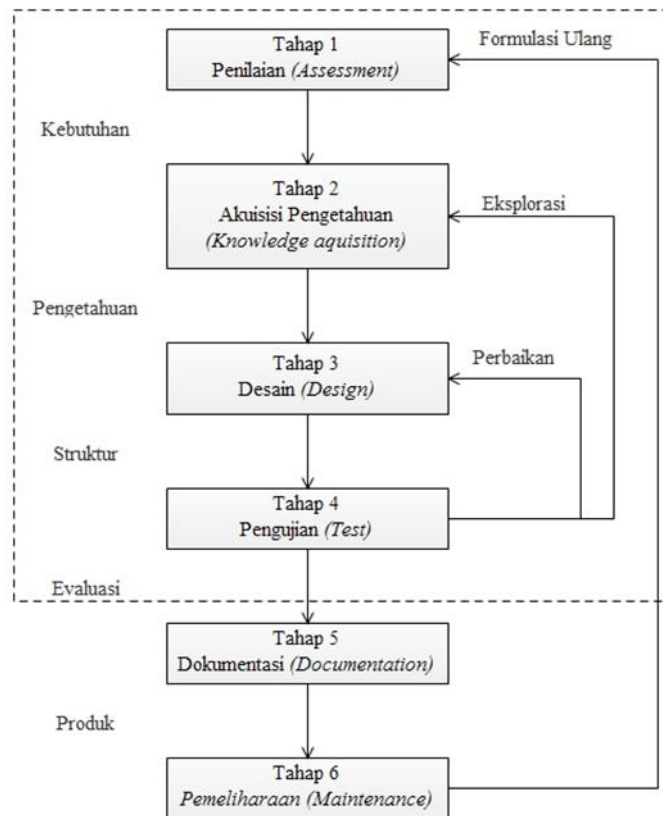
Tahap 1
Penilaian (Assessment)

Formulasi Ulang

Kebutuhan

Tahap 2
Akuisisi Pengetahuan
(Knowledge aquisition)

Eksplorasi

Pengetahuan

Tahap 3
Desain (Design)

Perbaikan

Struktur

Tahap 4
Pengujian (Test)

Evaluasi

Tahap 5
Dokumentasi (Documentation)

Produk

Tahap 6
Pemeliharaan (Maintenance)